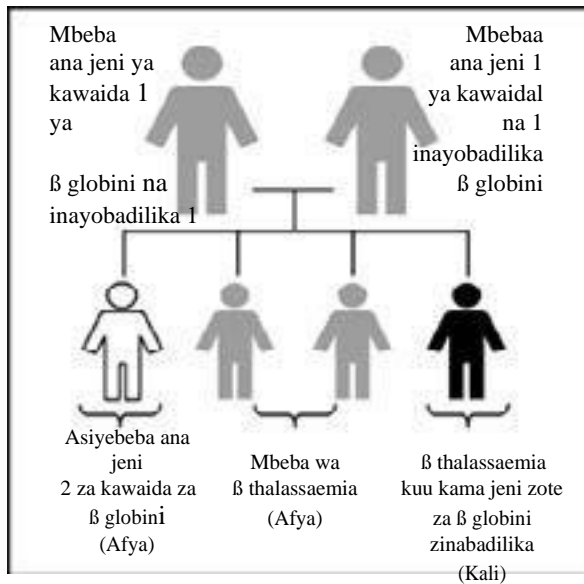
Mbeba ana jeni ya kawaida 1 ya

ß globini na inayobadilika 1

Mbebaa ana jeni 1 ya kawaidal na 1 inayobadilika ß globini

Asiyebeba ana jeni 2 za kawaida za ß globini (Afya)

Mbeba wa ß thalassaemia (Afya)

ß thalassaemia kuu kama jeni zote za ß globini zinabadilika (Kali)